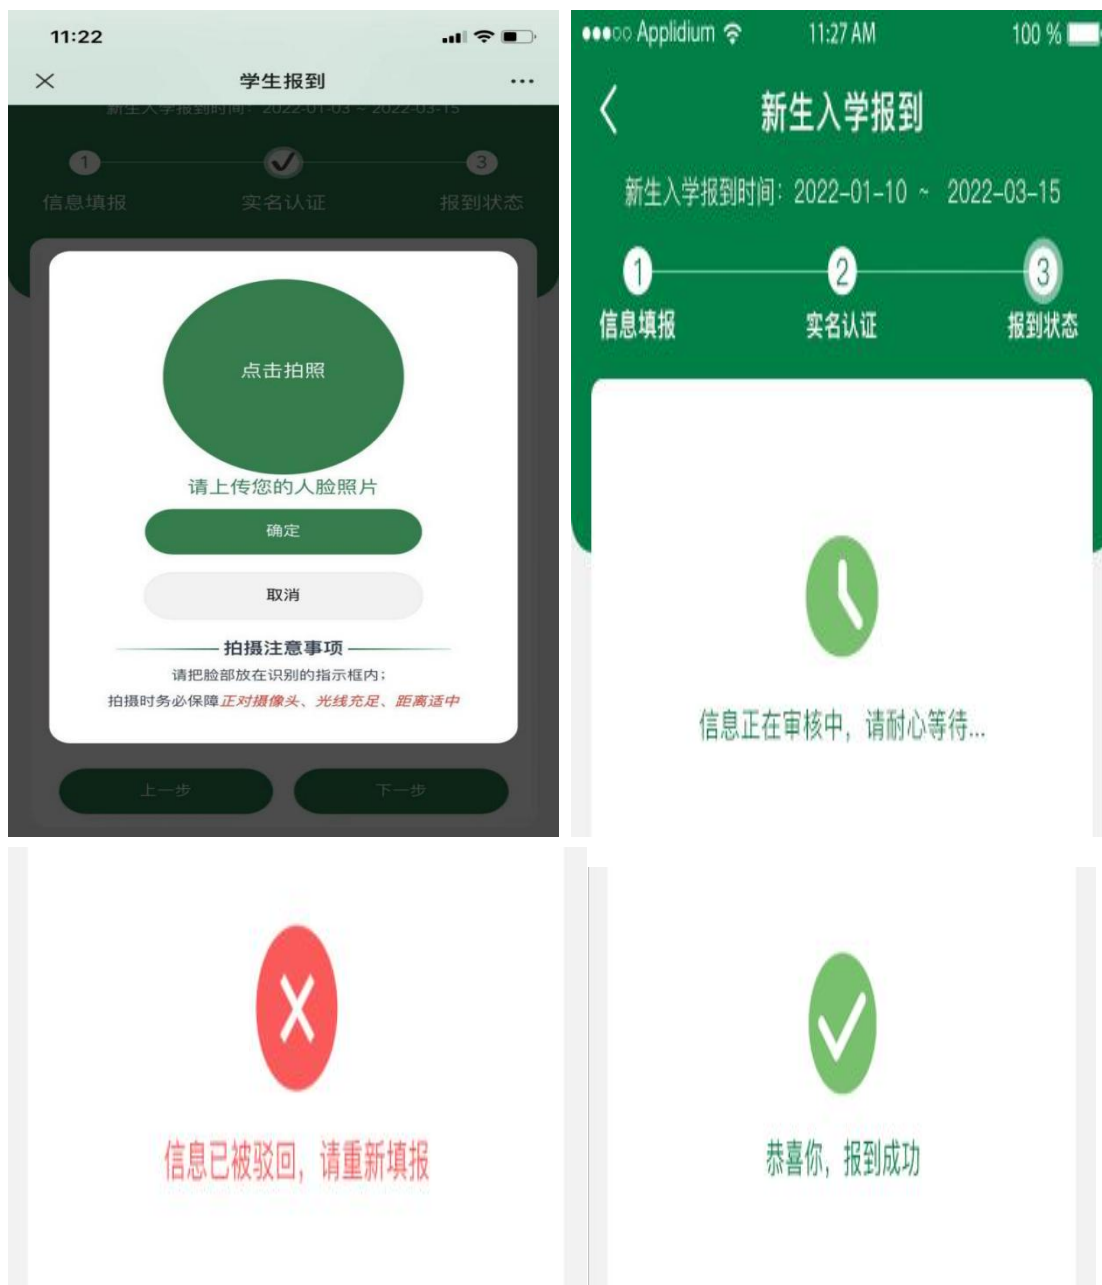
11:22

×

学生报到

···

新生入学报到时间：2022-01-03 ~ 2022-03-15

1

3

信息填报

实名认证

报到状态

点击拍照

请上传您的人脸照片

确定

取消

拍摄注意事项

请把脸部放在识别的指示框内；

拍摄时务必保障正对摄像头、光线充足、距离适中

上一步

下一步

●●●○○ Applidium

11:27 AM

100 %

新生入学报到

新生入学报到时间：2022-01-10 ~ 2022-03-15

1

2

3

信息填报

实名认证

报到状态

信息正在审核中，请耐心等待...

信息已被驳回，请重新填报

恭喜你，报到成功